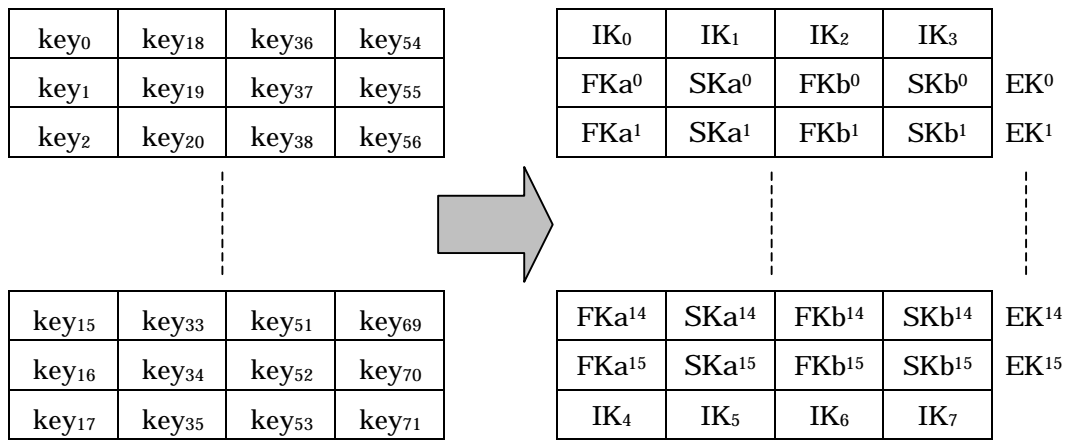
| $key_0$ | $key_{18}$ | $key_{36}$ | $key_{54}$ |
|---|---|---|---|
| $key_1$ | $key_{19}$ | $key_{37}$ | $key_{55}$ |
| $key_2$ | $key_{20}$ | $key_{38}$ | $key_{56}$ |

| $key_{15}$ | $key_{33}$ | $key_{51}$ | $key_{69}$ |
|---|---|---|---|
| $key_{16}$ | $key_{34}$ | $key_{52}$ | $key_{70}$ |
| $key_{17}$ | $key_{35}$ | $key_{53}$ | $key_{71}$ |

| $IK_0$ | $IK_1$ | $IK_2$ | $IK_3$ | |
|---|---|---|---|---|
| $FKa^0$ | $SKa^0$ | $FKb^0$ | $SKb^0$ | $EK^0$ |
| $FKa^1$ | $SKa^1$ | $FKb^1$ | $SKb^1$ | $EK^1$ |

| $FKa^{14}$ | $SKa^{14}$ | $FKb^{14}$ | $SKb^{14}$ | $EK^{14}$ |
|---|---|---|---|---|
| $FKa^{15}$ | $SKa^{15}$ | $FKb^{15}$ | $SKb^{15}$ | $EK^{15}$ |
| $IK_4$ | $IK_5$ | $IK_6$ | $IK_7$ | |